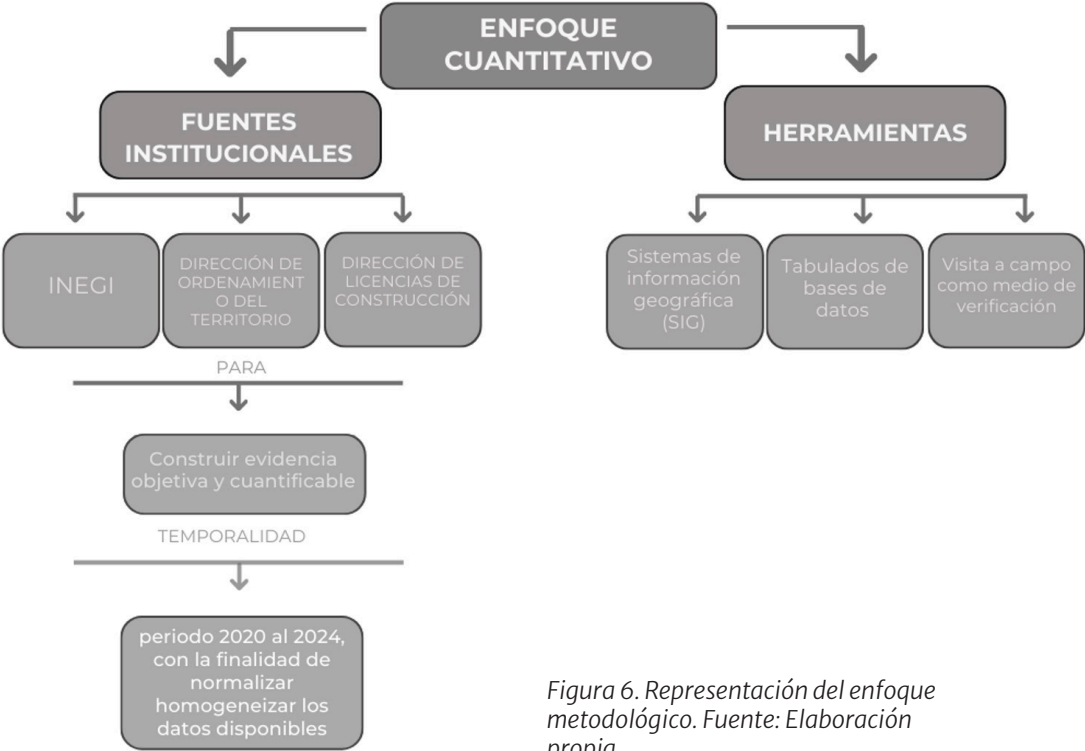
ENFOQUE CUANTITATIVO

FUENTES INSTITUCIONALES

HERRAMIENTAS

INEGI

DIRECCIÓN DE ORDENAMIENTO DEL TERRITORIO

DIRECCIÓN DE LICENCIAS DE CONSTRUCCIÓN

Sistemas de información geográfica (SIG)

Tabulados de bases de datos

Visita a campo como medio de verificación

PARA

Construir evidencia objetiva y cuantificable

TEMPORALIDAD

periodo 2020 al 2024, con la finalidad de normalizar homogeneizar los datos disponibles

Figura 6. Representación del enfoque metodológico. Fuente: Elaboración propia